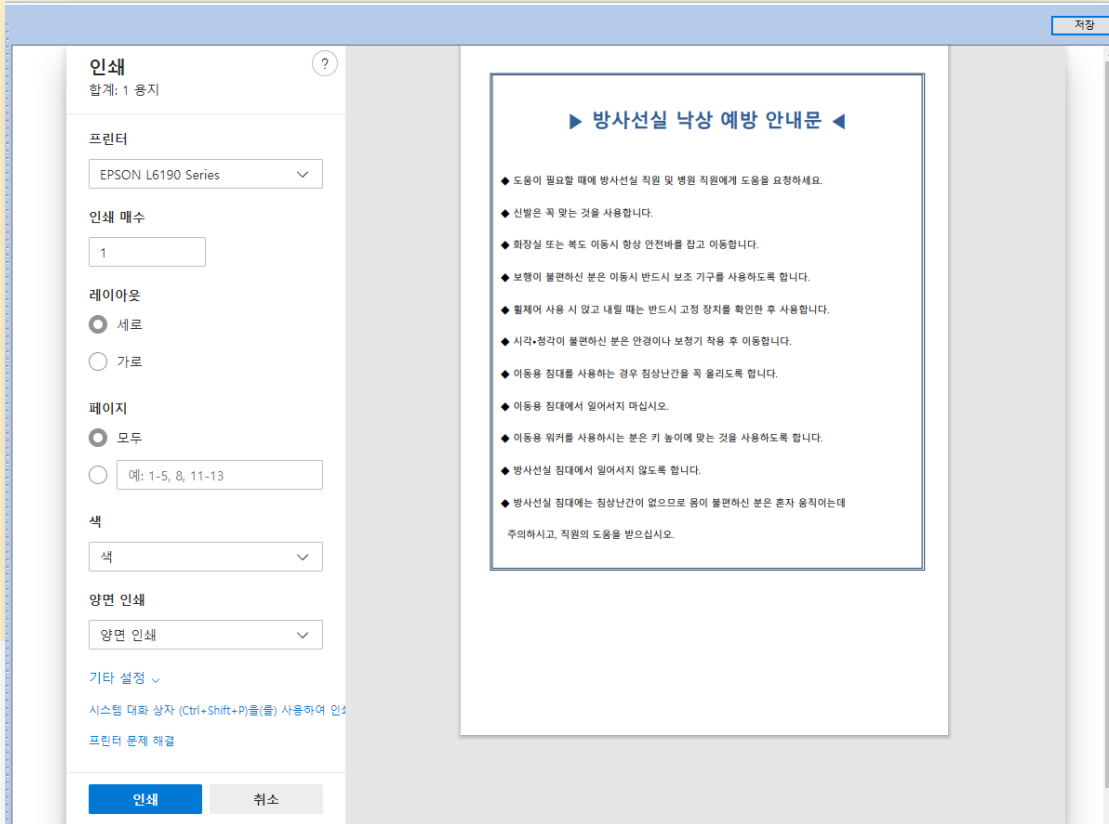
저장

인쇄
합계: 1 용지

?

프린터
EPSON L6190 Series

인쇄 매수
1

레이아웃
세로
가로

페이지
모두
예: 1-5, 8, 11-13

색
색

양면 인쇄
양면 인쇄

기타 설정

시스템 대화 상자 (Ctrl+Shift+P)을(를) 사용하여 인쇄

프린터 문제 해결

인쇄
취소

▶ 방사선실 낙상 예방 안내문 ◀

◆ 도움이 필요할 때에 방사선실 직원 및 병원 직원에게 도움을 요청하세요.

◆ 신발은 꼭 맞는 것을 사용합니다.

◆ 화장실 또는 복도 이동시 항상 안전바를 잡고 이동합니다.

◆ 보행이 불편하신 분은 이동시 반드시 보조 기구를 사용하도록 합니다.

◆ 휠체어 사용 시 앉고 내릴 때는 반드시 고정 장치를 확인한 후 사용합니다.

◆ 시각•청각이 불편하신 분은 안경이나 보청기 착용 후 이동합니다.

◆ 이동용 침대를 사용하는 경우 침상난간을 꼭 올리도록 합니다.

◆ 이동용 침대에서 일어서지 마십시오.

◆ 이동용 워커를 사용하시는 분은 키 높이에 맞는 것을 사용하도록 합니다.

◆ 방사선실 침대에서 일어서지 않도록 합니다.

◆ 방사선실 침대에는 침상난간이 없으므로 몸이 불편하신 분은 혼자 움직이는데 주의하시고, 직원의 도움을 받으십시오.